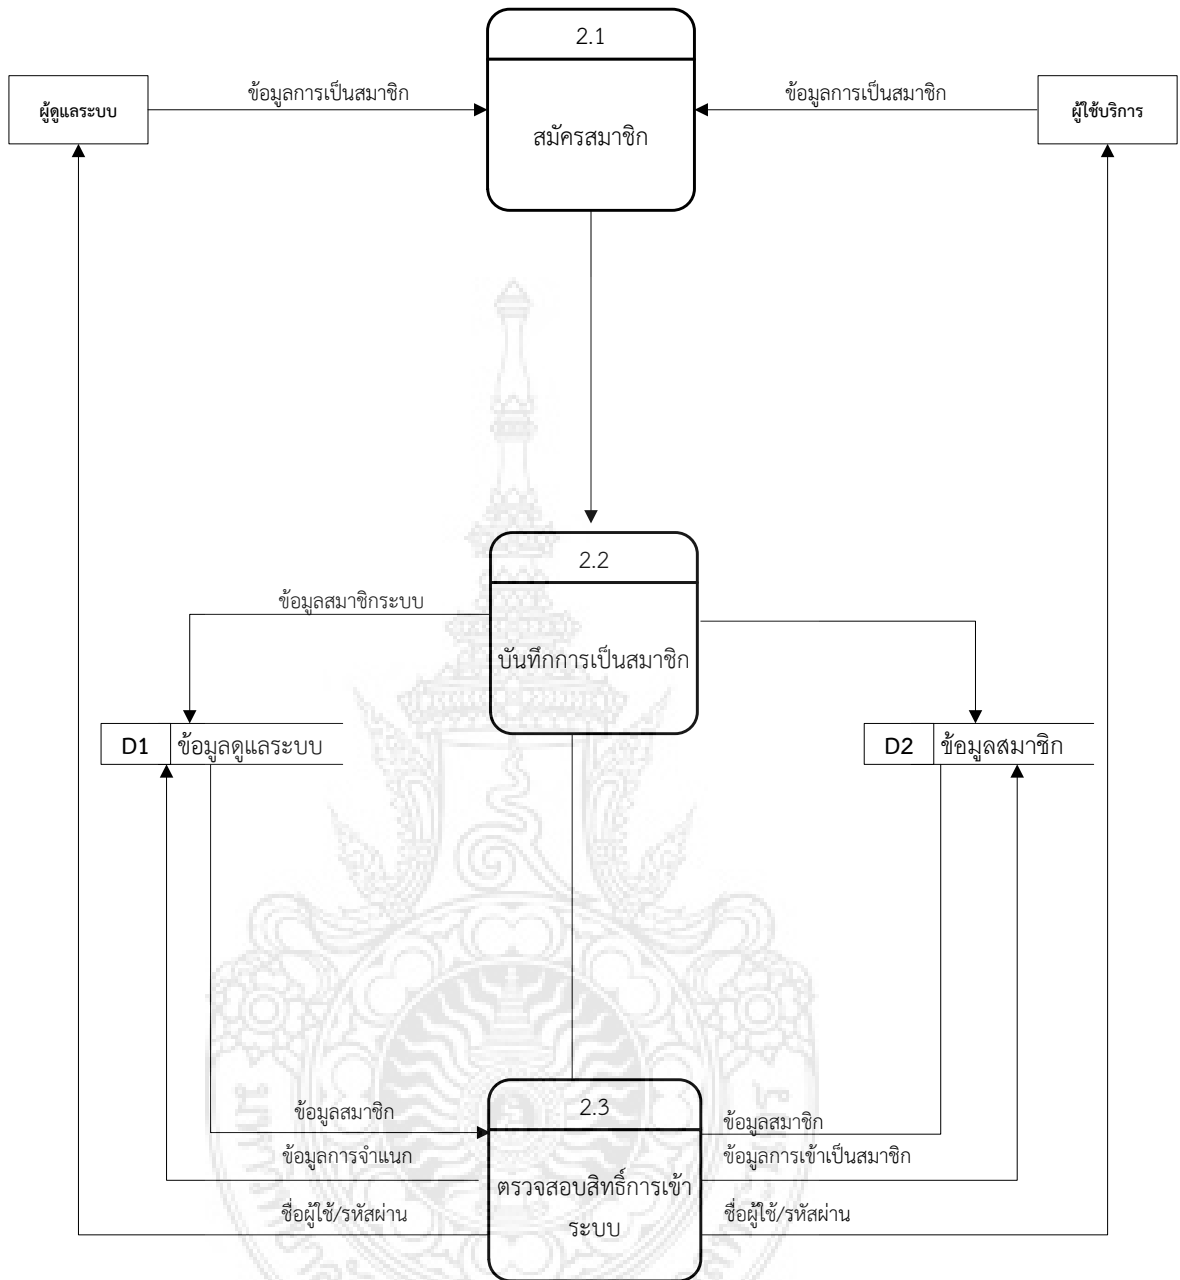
2.1

สมัครสมาชิก

ผู้ดูแลระบบ

ข้อมูลการเป็นสมาชิก

ข้อมูลการเป็นสมาชิก

ผู้ใช้บริการ

2.2

บันทึกการเป็นสมาชิก

ข้อมูลสมาชิกระบบ

D1 ข้อมูลดูแลระบบ

D2 ข้อมูลสมาชิก

2.3

ตรวจสอบสิทธิ์การเข้าระบบ

ข้อมูลสมาชิก

ข้อมูลการจำแนก

ชื่อผู้ใช้/รหัสผ่าน

ข้อมูลสมาชิก

ข้อมูลการเข้าเป็นสมาชิก

ชื่อผู้ใช้/รหัสผ่าน